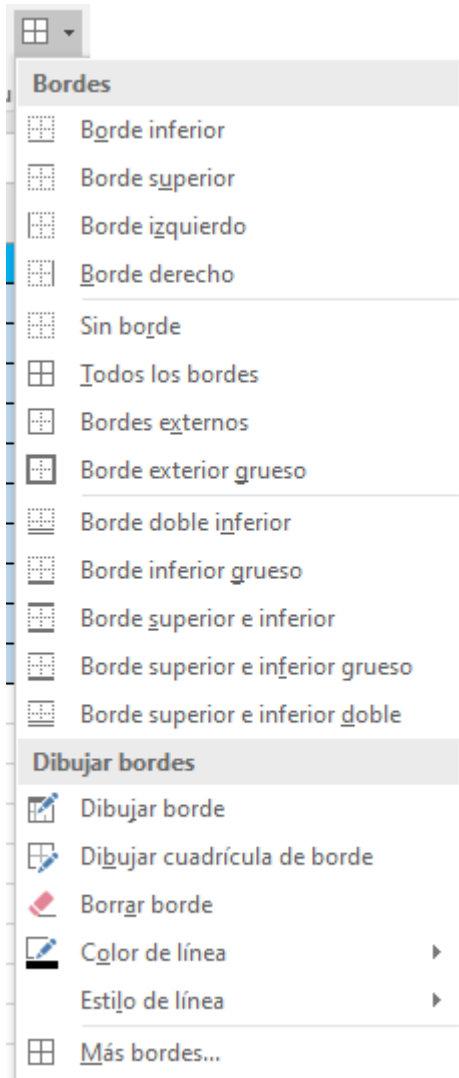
Bordes
Borde inferior
Borde superior
Borde izquierdo
Borde derecho
Sin borde
Todos los bordes
Bordes externos
Borde exterior grueso
Borde doble inferior
Borde inferior grueso
Borde superior e inferior
Borde superior e inferior grueso
Borde superior e inferior doble
Dibujar bordes
Dibujar borde
Dibujar cuadrícula de borde
Borrar borde
Color de línea
Estilo de línea
Más bordes...